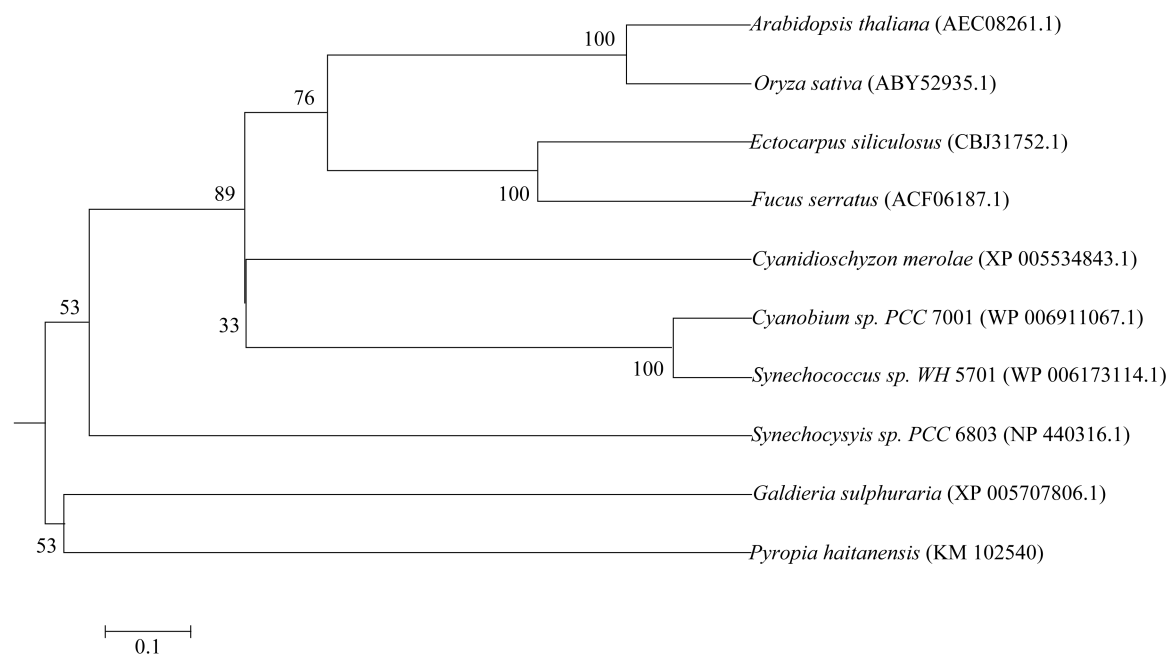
100
Arabidopsis thaliana (AEC08261.1)
76
Oryza sativa (ABY52935.1)
Ectocarpus siliculosus (CBJ31752.1)
89
100
Fucus serratus (ACF06187.1)
Cyanidioschyzon merolae (XP 005534843.1)
53
Cyanobium sp. PCC 7001 (WP 006911067.1)
33
100
Synechococcus sp. WH 5701 (WP 006173114.1)
Synechocysyis sp. PCC 6803 (NP 440316.1)
Galdieria sulphuraria (XP 005707806.1)
53
Pyropia haitanensis (KM 102540)
0.1